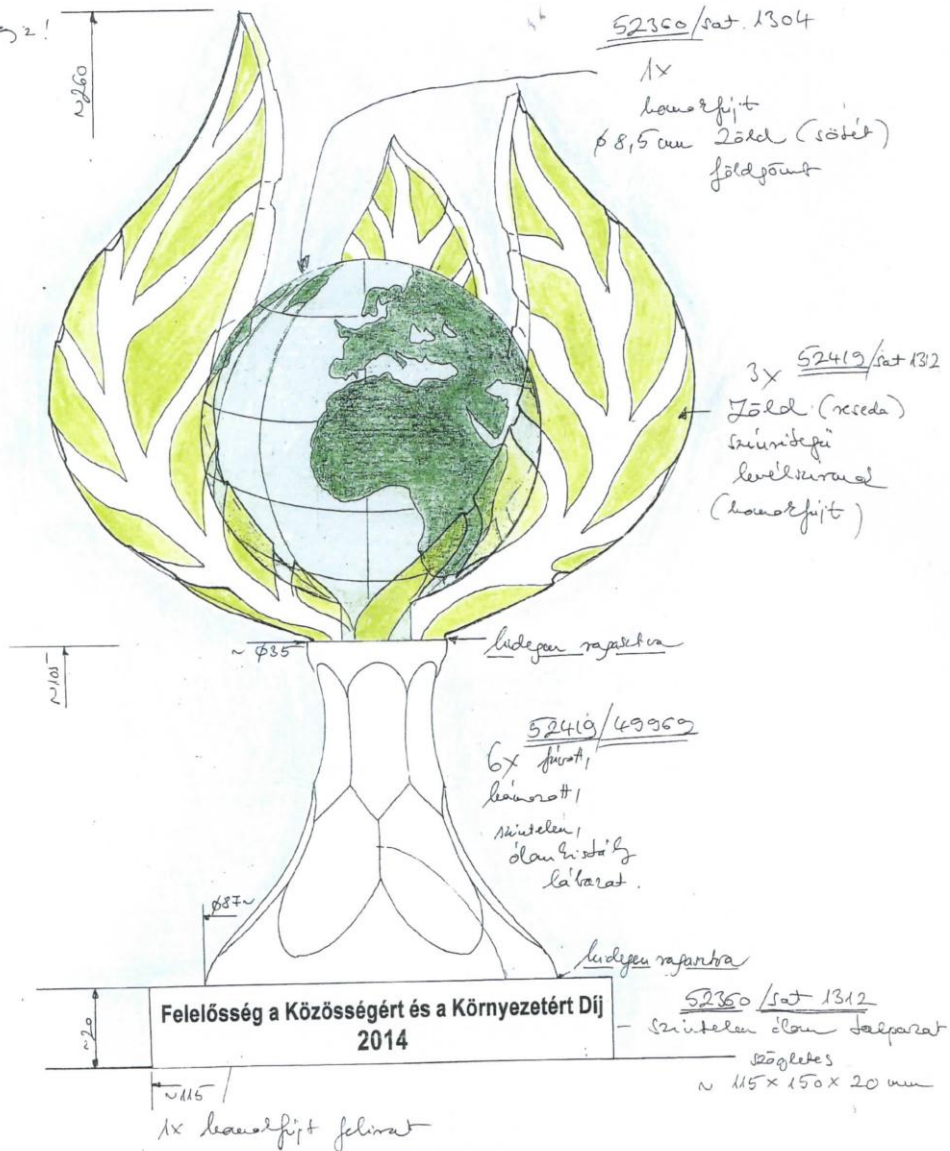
52360/sat. 1304
1x
homokfújt
$\phi$ 8,5 cm Zöld (sötét)
földgömb

~260

3x 52419/sat 1312
Zöld (reseda)
színrétegű
levélkoronával
(homokfújt)

~$\phi$35
hidegen ragasztva

~105

52419/49969
6x fúvott,
kámozott,
színtelen,
ólomkristály
lábazat.

$\phi$87~

hidegen ragasztva

~20

Felelősség a Közösségért és a Környezetért Díj
2014

52360/sat 1312
színtelen ólom talpazat
szögletes
~ 115 x 150 x 20 mm

~115
1x homokfújt felirat